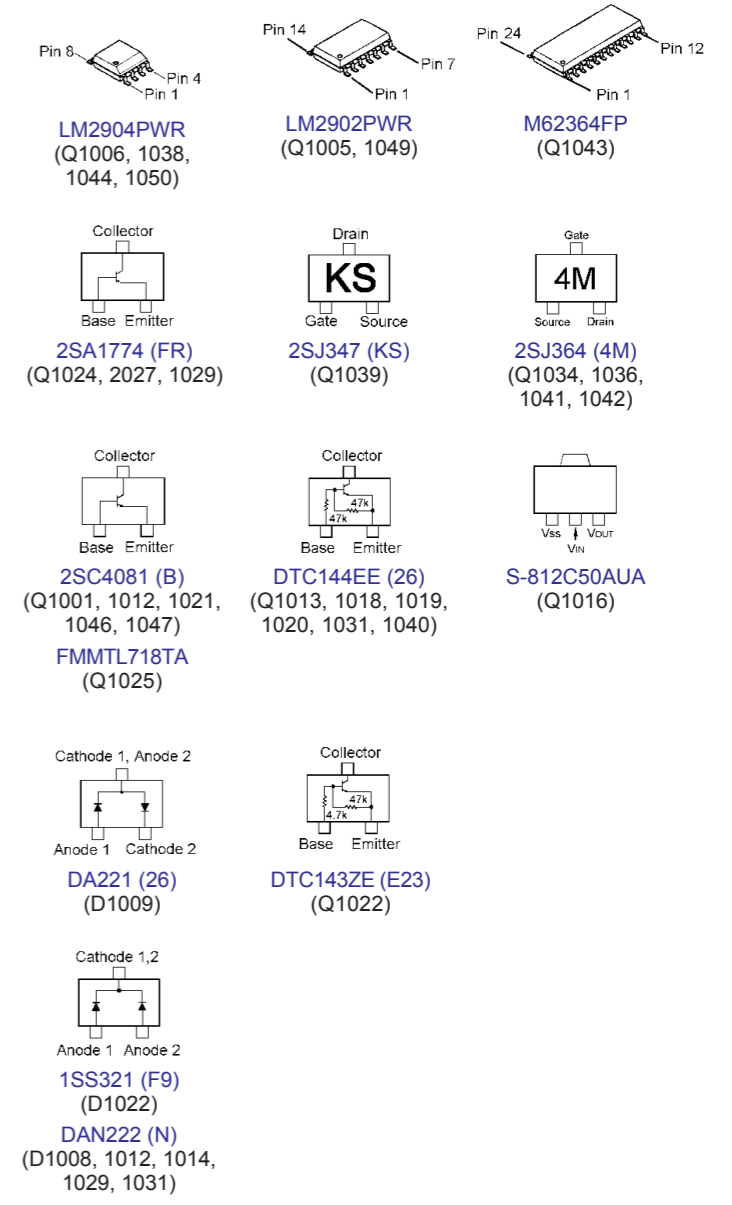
Pin 8
Pin 4
Pin 1
LM2904PWR
(Q1006, 1038, 1044, 1050)

Pin 14
Pin 7
Pin 1
LM2902PWR
(Q1005, 1049)

Pin 24
Pin 12
Pin 1
M62364FP
(Q1043)

Collector
Base Emitter
2SA1774 (FR)
(Q1024, 2027, 1029)

Drain
KS
Gate Source
2SJ347 (KS)
(Q1039)

Gate
4M
Source Drain
2SJ364 (4M)
(Q1034, 1036, 1041, 1042)

Collector
Base Emitter
2SC4081 (B)
(Q1001, 1012, 1021, 1046, 1047)
FMMTL718TA
(Q1025)

Collector
47k
47k
Base Emitter
DTC144EE (26)
(Q1013, 1018, 1019, 1020, 1031, 1040)

Vss VOUT
VIN
S-812C50AUA
(Q1016)

Cathode 1, Anode 2
Anode 1 Cathode 2
DA221 (26)
(D1009)

Collector
47k
4.7k
Base Emitter
DTC143ZE (E23)
(Q1022)

Cathode 1,2
Anode 1 Anode 2
1SS321 (F9)
(D1022)
DAN222 (N)
(D1008, 1012, 1014, 1029, 1031)